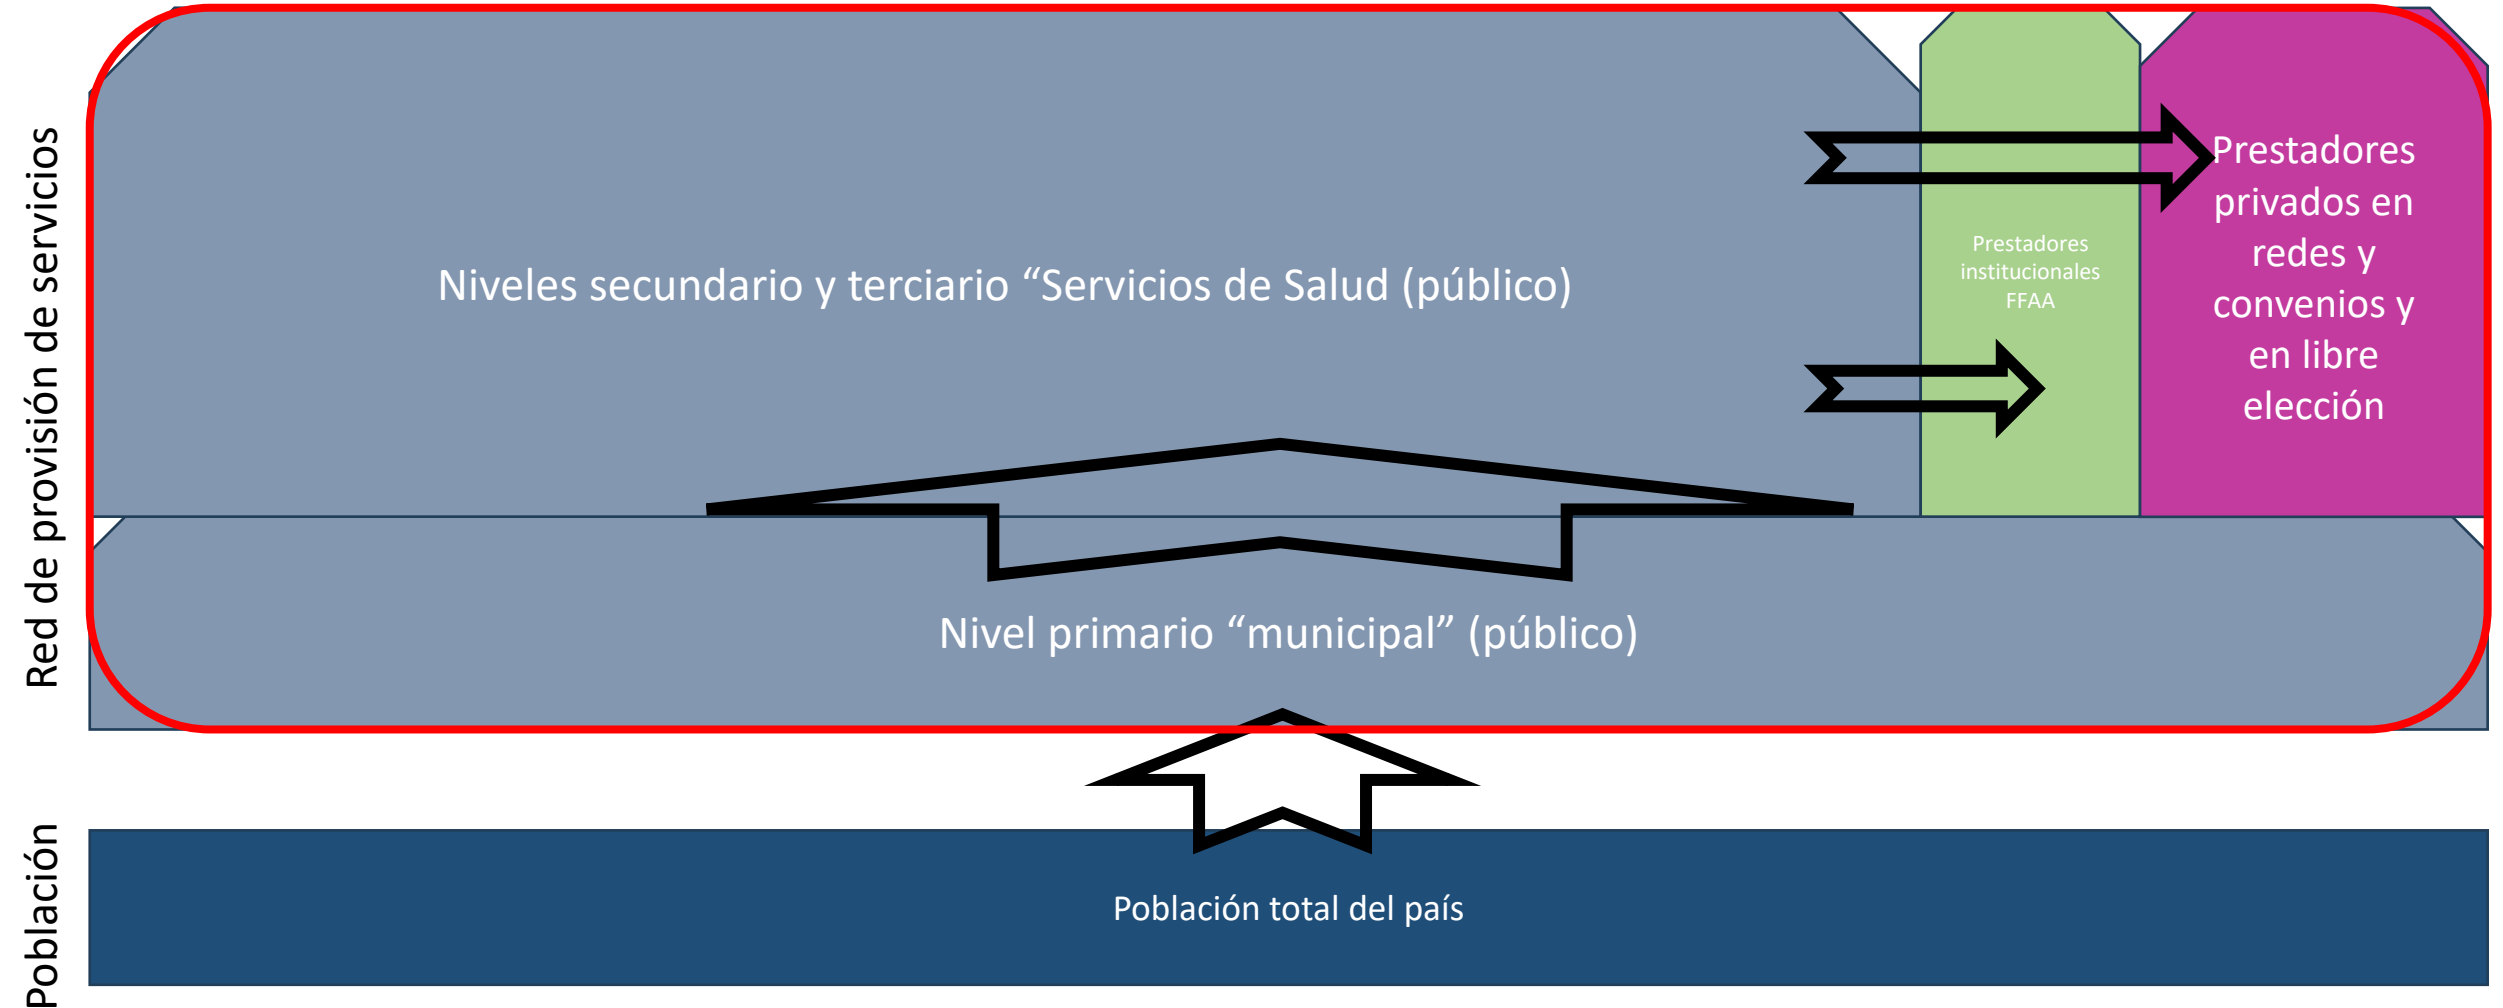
Red de provisión de servicios

Niveles secundario y terciario “Servicios de Salud (público)

Prestadores institucionales FFAA

Prestadores privados en redes y convenios y en libre elección

Nivel primario “municipal” (público)

Población

Población total del país